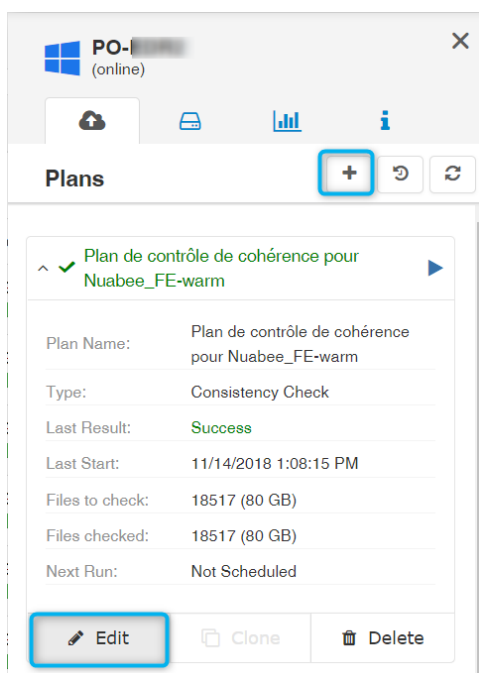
PO-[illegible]
(online)

Plans

Plan de contrôle de cohérence pour Nuabee_FE-warm

| | |
|---|---|
| Plan Name: | Plan de contrôle de cohérence pour Nuabee_FE-warm |
| Type: | Consistency Check |
| Last Result: | Success |
| Last Start: | 11/14/2018 1:08:15 PM |
| Files to check: | 18517 (80 GB) |
| Files checked: | 18517 (80 GB) |
| Next Run: | Not Scheduled |

Edit Clone Delete